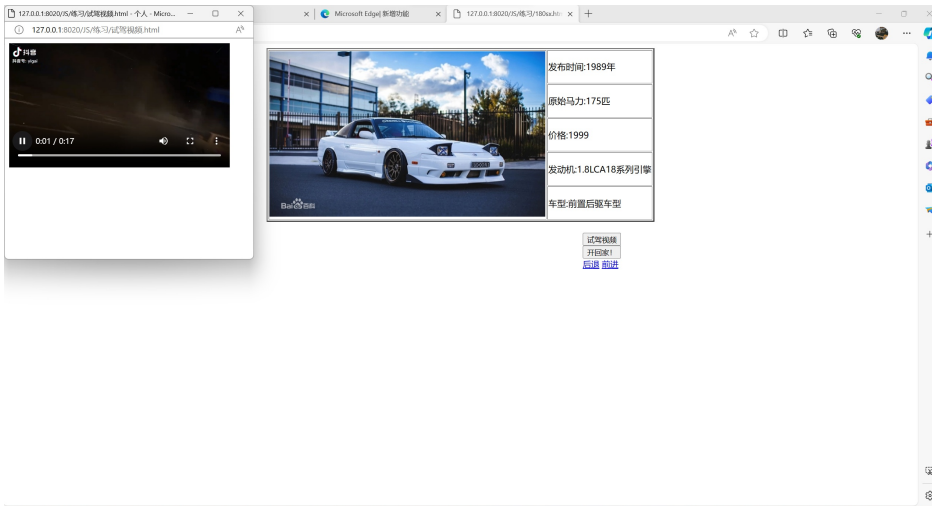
127.0.0.1:8020/JS/练习/试驾视频.html - 个人 - Micro...

127.0.0.1:8020/JS/练习/试驾视频.html

抖音

0:01 / 0:17

Microsoft Edge| 新增功能

127.0.0.1:8020/JS/练习/180sx.htm

| | |
|---|---|
| | 发布时间:1989年 |
| | 原始马力:175匹 |
| | 价格:1999 |
| | 发动机:1.8LCA18系列引擎 |
| | 车型:前置后驱车型 |

试驾视频
开回家!
后退 前进